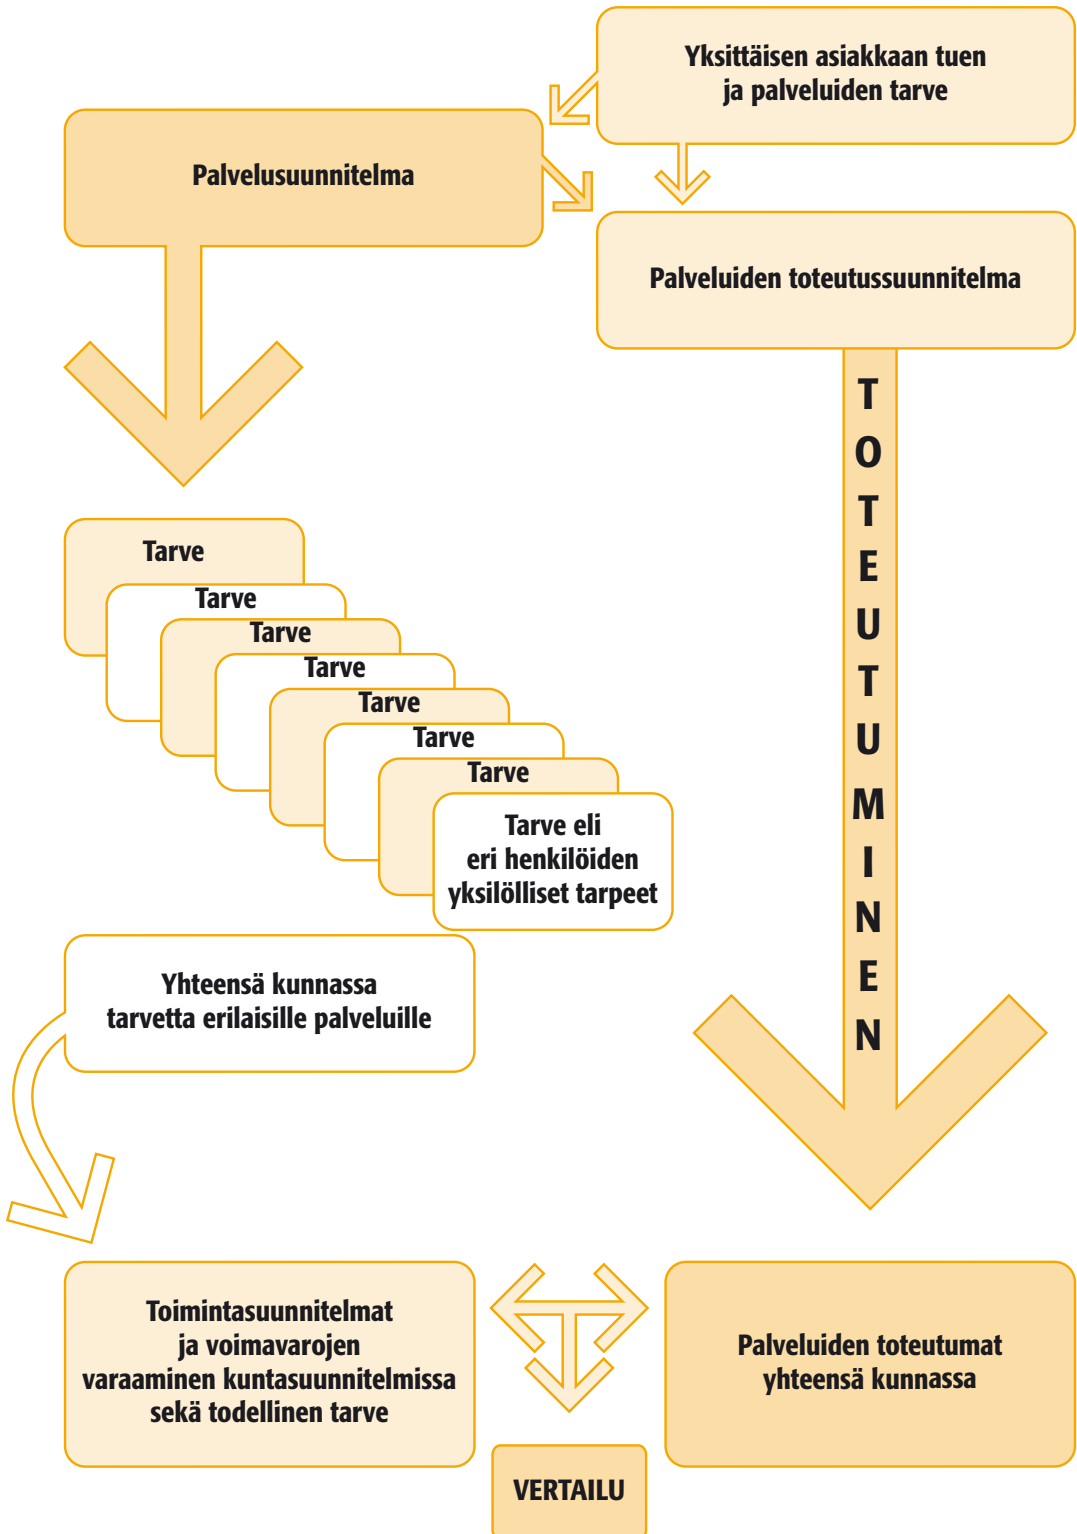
Yksittäisen asiakkaan tuen ja palveluiden tarve

Palvelusuunnitelma

Palveluiden toteutussuunnitelma

TOTEUTUMINEN

Tarve

Tarve

Tarve

Tarve

Tarve

Tarve

Tarve

Tarve eli eri henkilöiden yksilölliset tarpeet

Yhteensä kunnassa tarvetta erilaisille palveluille

Toimintasuunnitelmat ja voimavarojen varaaminen kuntasuunnitelmissa sekä todellinen tarve

Palveluiden toteutumat yhteensä kunnassa

VERTAILU